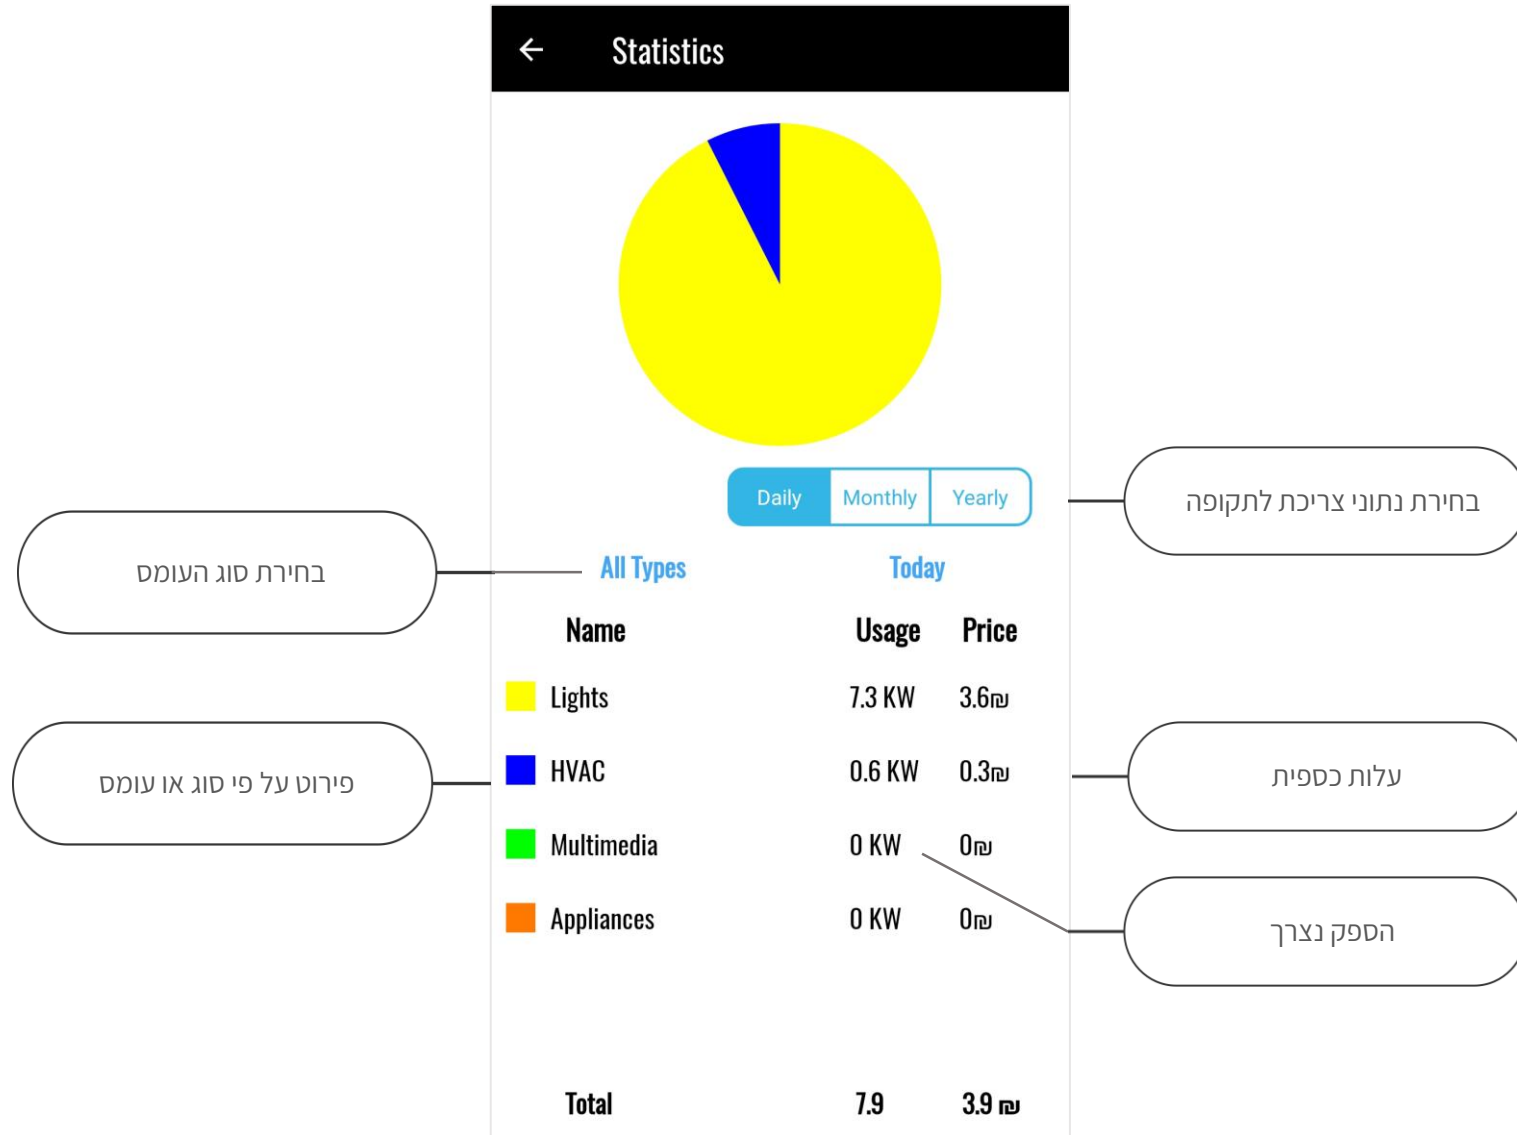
Statistics

Daily Monthly Yearly

בחירת נתוני צריכת לתקופה

בחירת סוג העומס

All Types Today

| Name | Usage | Price |
|---|---|---|
| Lights | 7.3 KW | 3.6₪ |
| HVAC | 0.6 KW | 0.3₪ |
| Multimedia | 0 KW | 0₪ |
| Appliances | 0 KW | 0₪ |
| Total | 7.9 | 3.9 ₪ |

פירוט על פי סוג או עומס

עלות כספית

הספק נצרך